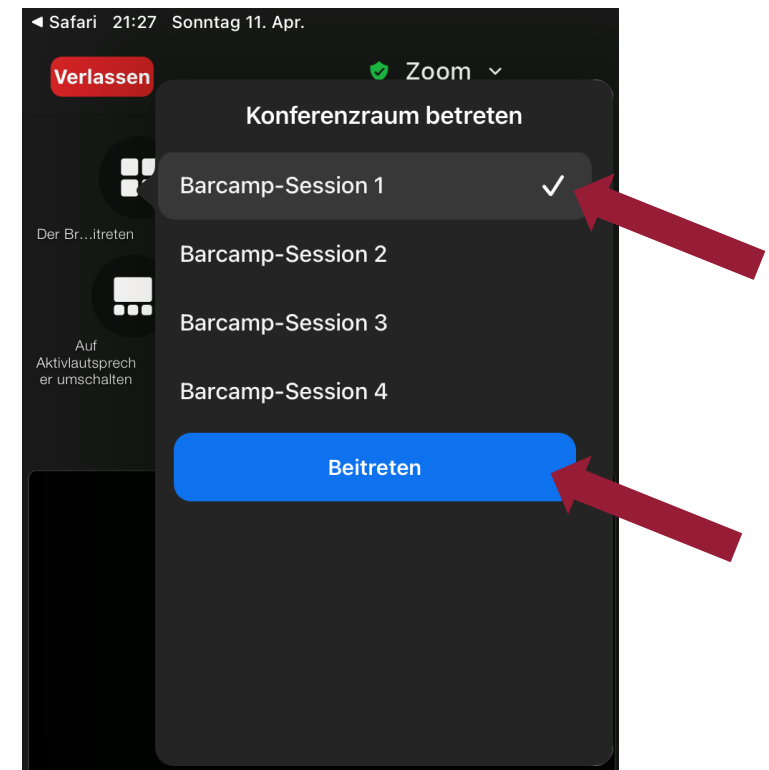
◀ Safari 21:27 Sonntag 11. Apr.

Verlassen

Zoom

Der Br…itreten

Auf Aktivlautsprecher umschalten

Konferenzraum betreten

Barcamp-Session 1 ✓

Barcamp-Session 2

Barcamp-Session 3

Barcamp-Session 4

Beitreten